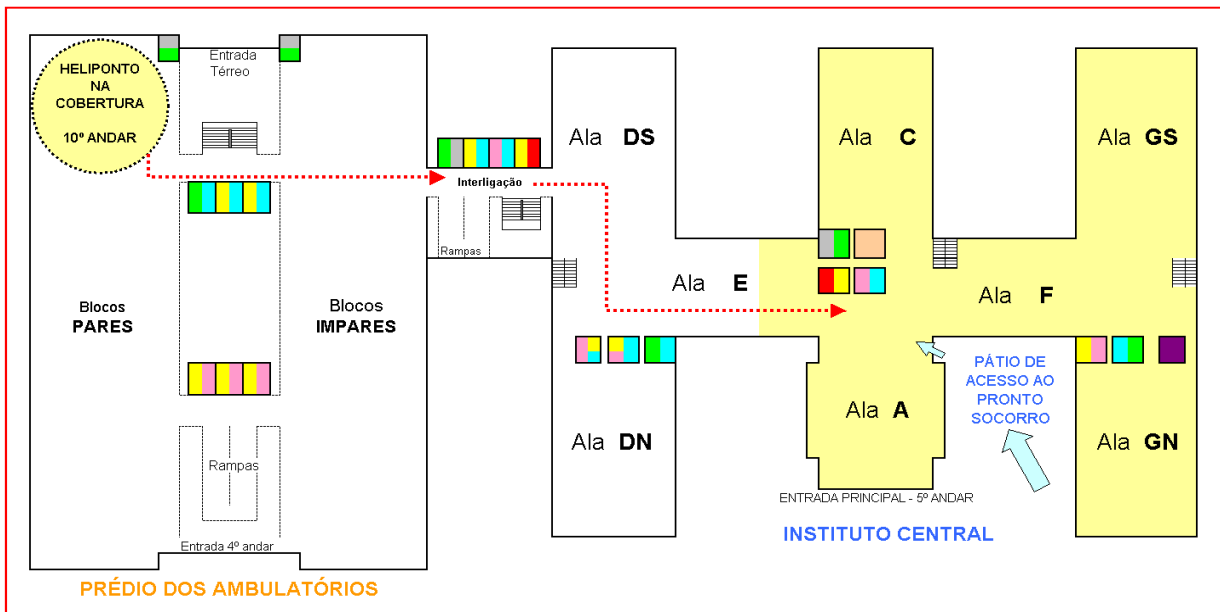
HELIPONTO NA COBERTURA

10º ANDAR

Entrada Térreo

Interligação

Rampas

Blocos PARES

Blocos IMPARES

Rampas

Entrada 4º andar

PRÉDIO DOS AMBULATÓRIOS

Ala DS

Ala C

Ala GS

Ala E

Ala F

Ala DN

Ala A

PÁTIO DE ACESSO AO PRONTO SOCORRO

Ala GN

ENTRADA PRINCIPAL - 5º ANDAR

INSTITUTO CENTRAL